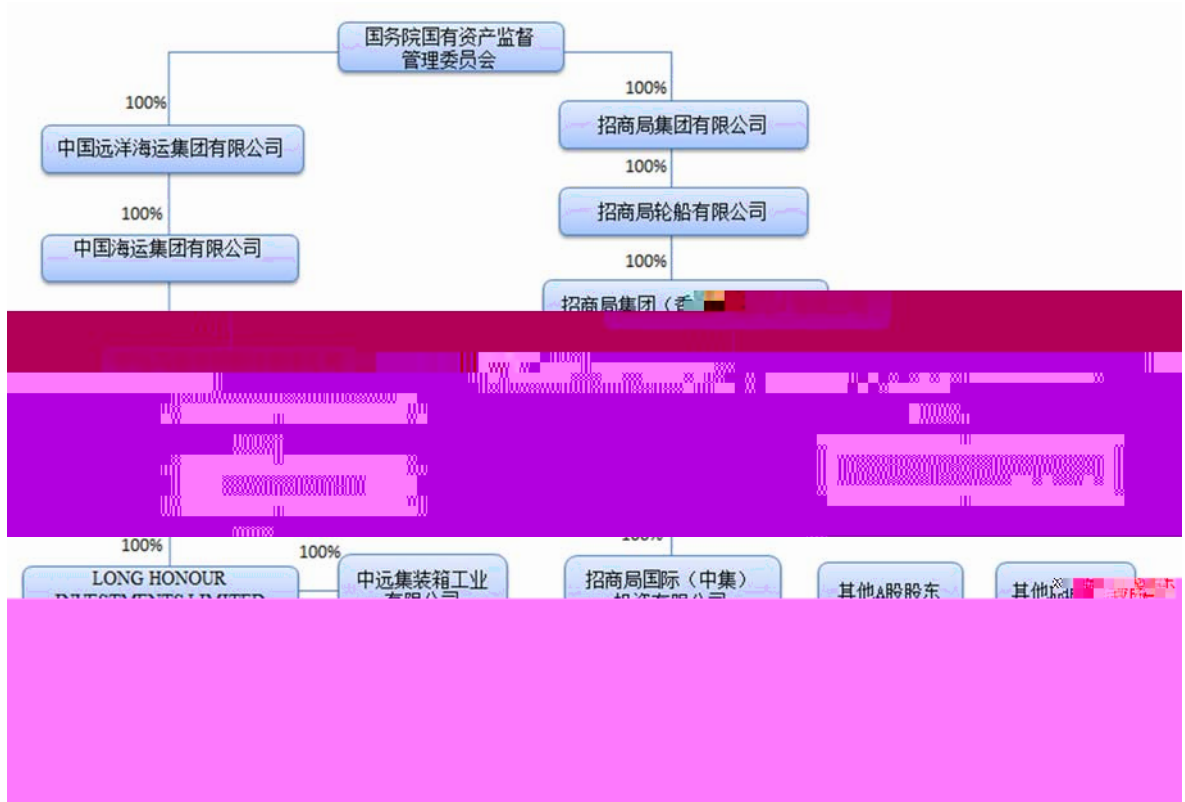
国务院国有资产监督管理委员会

100%

中国远洋海运集团有限公司

100%

中国海运集团有限公司

100%

招商局集团有限公司

100%

招商局轮船有限公司

100%

招商局集团（香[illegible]

100%

LONG HONOUR INVESTMENTS LIMITED

100%

中远集装箱工业有限公司

100%

招商局国际（中集）投资有限公司

其他A股股东

其他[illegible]